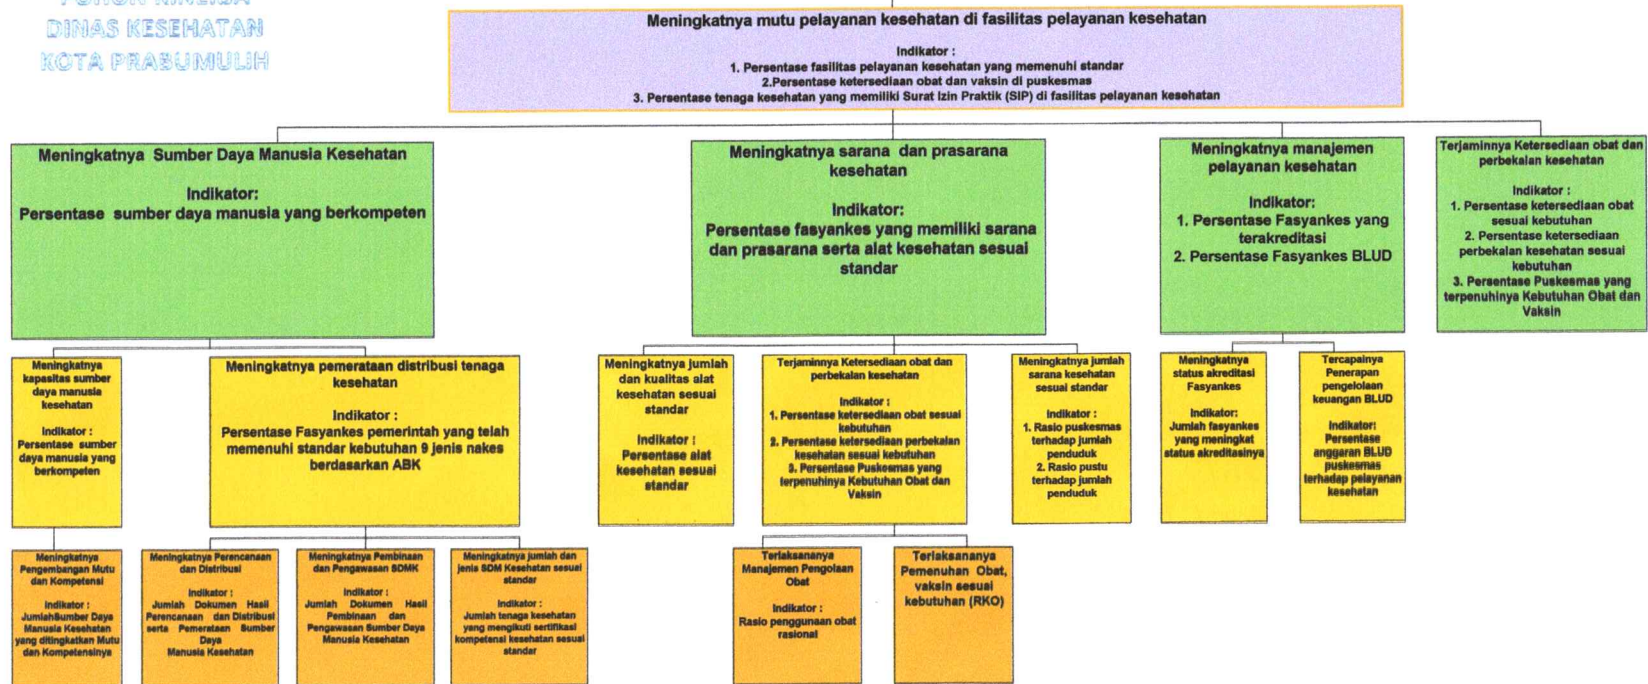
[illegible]
DINAS KESEHATAN
KOTA PRABUMULIH

Meningkatnya mutu pelayanan kesehatan di fasilitas pelayanan kesehatan

Indikator :
1. Persentase fasilitas pelayanan kesehatan yang memenuhi standar
2.Persentase ketersediaan obat dan vaksin di puskesmas
3. Persentase tenaga kesehatan yang memiliki Surat Izin Praktik (SIP) di fasilitas pelayanan kesehatan

Meningkatnya Sumber Daya Manusia Kesehatan

Indikator:
Persentase sumber daya manusia yang berkompeten

Meningkatnya sarana dan prasarana kesehatan

Indikator:
Persentase fasyankes yang memiliki sarana dan prasarana serta alat kesehatan sesuai standar

Meningkatnya manajemen pelayanan kesehatan

Indikator:
1. Persentase Fasyankes yang terakreditasi
2. Persentase Fasyankes BLUD

Terjaminnya Ketersediaan obat dan perbekalan kesehatan

Indikator :
1. Persentase ketersediaan obat sesuai kebutuhan
2. Persentase ketersediaan perbekalan kesehatan sesuai kebutuhan
3. Persentase Puskesmas yang terpenuhinya Kebutuhan Obat dan Vaksin

Meningkatnya kapasitas sumber daya manusia kesehatan

Indikator :
Persentase sumber daya manusia yang berkompeten

Meningkatnya pemerataan distribusi tenaga kesehatan

Indikator :
Persentase Fasyankes pemerintah yang telah memenuhi standar kebutuhan 9 jenis nakes berdasarkan ABK

Meningkatnya jumlah dan kualitas alat kesehatan sesuai standar

Indikator :
Persentase alat kesehatan sesuai standar

Terjaminnya Ketersediaan obat dan perbekalan kesehatan

Indikator :
1. Persentase ketersediaan obat sesuai kebutuhan
2. Persentase ketersediaan perbekalan kesehatan sesuai kebutuhan
3. Persentase Puskesmas yang terpenuhinya Kebutuhan Obat dan Vaksin

Meningkatnya jumlah sarana kesehatan sesuai standar

Indikator :
1. Rasio puskesmas terhadap jumlah penduduk
2. Rasio pustu terhadap jumlah penduduk

Meningkatnya status akreditasi Fasyankes

Indikator:
Jumlah fasyankes yang meningkat status akreditasinya

Tercapainya Penerapan pengelolaan keuangan BLUD

Indikator:
Persentase anggaran BLUD puskesmas terhadap pelayanan kesehatan

Meningkatnya Pengembangan Mutu dan Kompetensi

Indikator :
JumlahSumber Daya Manusia Kesehatan yang ditingkatkan Mutu dan Kompetensinya

Meningkatnya Perencanaan dan Distribusi

Indikator :
Jumlah Dokumen Hasil Perencanaan dan Distribusi serta Pemerataan Sumber Daya Manusia Kesehatan

Meningkatnya Pembinaan dan Pengawasan SDMK

Indikator :
Jumlah Dokumen Hasil Pembinaan dan Pengawasan Sumber Daya Manusia Kesehatan

Meningkatnya jumlah dan jenis SDM Kesehatan sesuai standar

Indikator :
Jumlah tenaga kesehatan yang mengikuti sertifikasi kompetensi kesehatan sesuai standar

Terlaksananya Manajemen Pengolaan Obat

Indikator :
Rasio penggunaan obat rasional

Terlaksananya Pemenuhan Obat, vaksin sesuai kebutuhan (RKO)